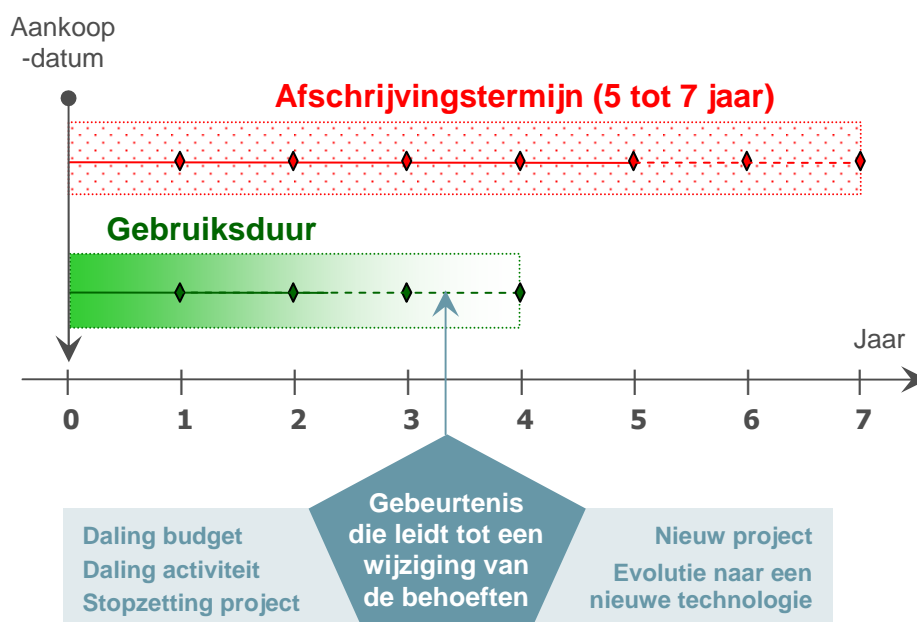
Aankoop -datum

Afschrijvingstermijn (5 tot 7 jaar)

Gebruiksduur

Jaar

0 1 2 3 4 5 6 7

Daling budget
Daling activiteit
Stopzetting project

Gebeurtenis die leidt tot een wijziging van de behoeften

Nieuw project
Evolutie naar een nieuwe technologie